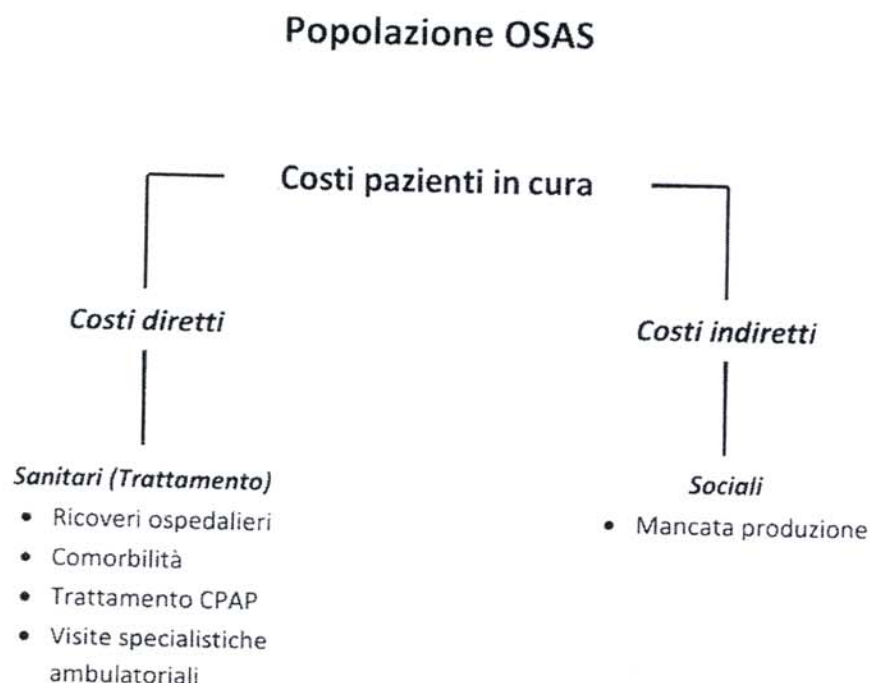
Popolazione OSAS

Costi pazienti in cura

Costi diretti

Sanitari (Trattamento)
- Ricoveri ospedalieri
- Comorbilità
- Trattamento CPAP
- Visite specialistiche ambulatoriali

Costi indiretti

Sociali
- Mancata produzione